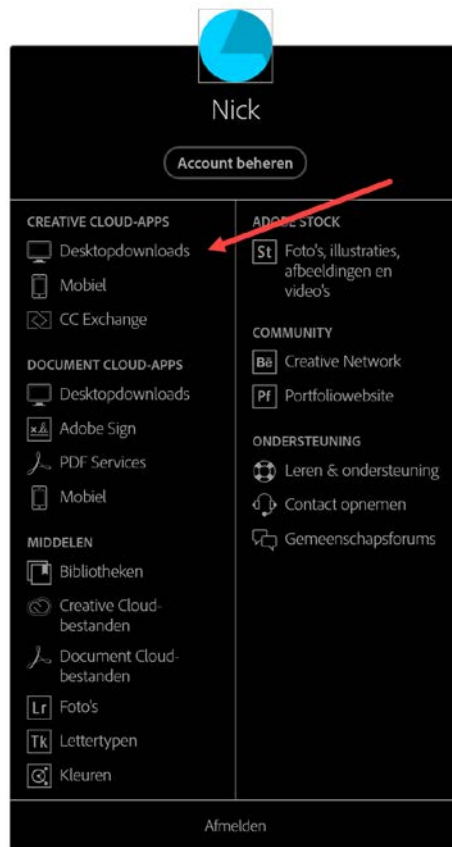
Nick

Account beheren

CREATIVE CLOUD-APPS

Desktopdownloads

Mobiel

CC Exchange

DOCUMENT CLOUD-APPS

Desktopdownloads

Adobe Sign

PDF Services

Mobiel

MIDDELEN

Bibliotheken

Creative Cloud-bestanden

Document Cloud-bestanden

Lr Foto's

Tk Lettertypen

Kleuren

ADOBE STOCK

St Foto's, illustraties, afbeeldingen en video's

COMMUNITY

Bē Creative Network

Pf Portfoliowebsite

ONDERSTEUNING

Leren & ondersteuning

Contact opnemen

Gemeenschapsforums

Afmelden